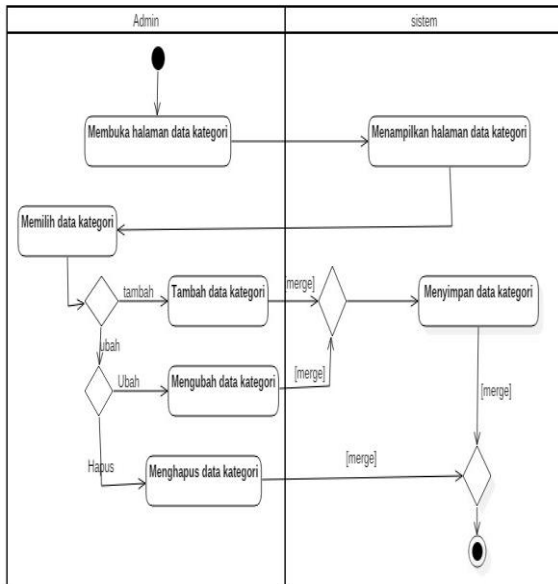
| Admin | sistem |
|---|---|

Membuka halaman data kategori

Menampilkan halaman data kategori

Memilih data kategori

tambah

Tambah data kategori

merge]

Menyimpan data kategori

ubah

Ubah

Mengubah data kategori

[merge]

[merge]

Hapus

Menghapus data kategori

[merge]